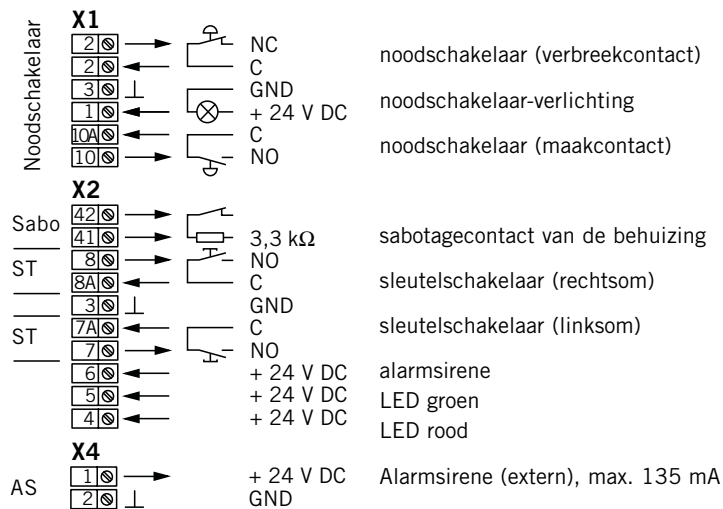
Noodschakelaar

X1

2 NC

2 C

3 ⊥ GND

1 + 24 V DC

10A C

10 NO

noodschakelaar (verbreekcontact)

noodschakelaar-verlichting

noodschakelaar (maakcontact)

X2

Sabo

42

41 3,3 kΩ

ST

8 NO

8A C

3 ⊥ GND

ST

7A C

7 NO

6 + 24 V DC

5 + 24 V DC

4 + 24 V DC

sabotagecontact van de behuizing

sleutelschakelaar (rechtsom)

sleutelschakelaar (linksom)

alarmsirene

LED groen

LED rood

X4

AS

1 + 24 V DC

2 ⊥ GND

Alarmsirene (extern), max. 135 mA